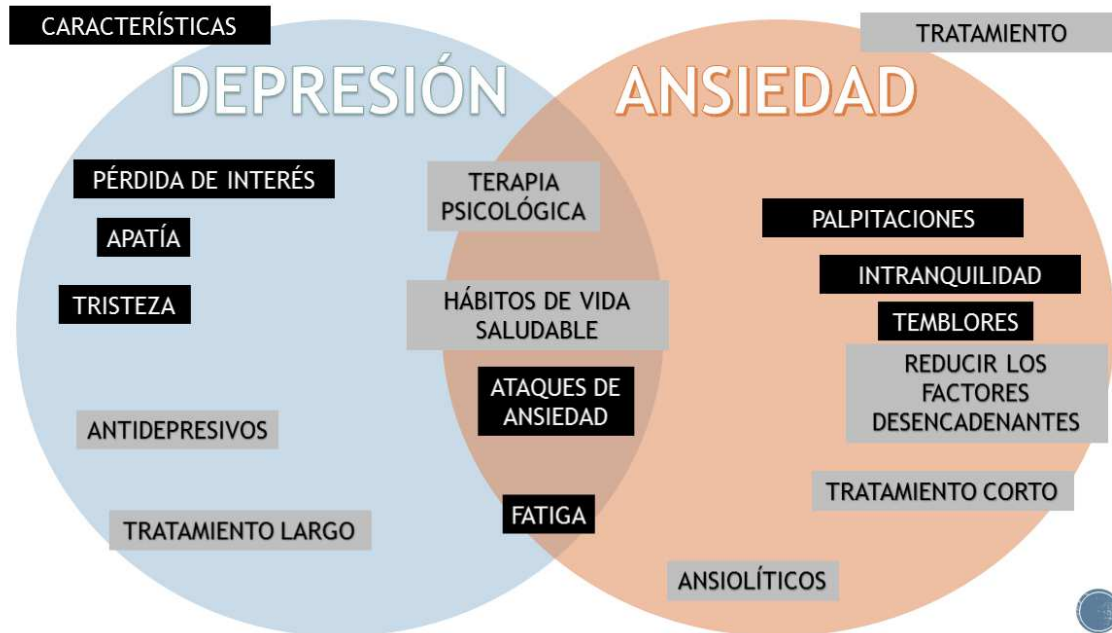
CARACTERÍSTICAS

TRATAMIENTO

DEPRESIÓN

ANSIEDAD

PÉRDIDA DE INTERÉS

APATÍA

TRISTEZA

ANTIDEPRESIVOS

TRATAMIENTO LARGO

TERAPIA PSICOLÓGICA

HÁBITOS DE VIDA SALUDABLE

ATAQUES DE ANSIEDAD

FATIGA

PALPITACIONES

INTRANQUILIDAD

TEMBLORES

REDUCIR LOS FACTORES DESENCADENANTES

TRATAMIENTO CORTO

ANSIOLÍTICOS